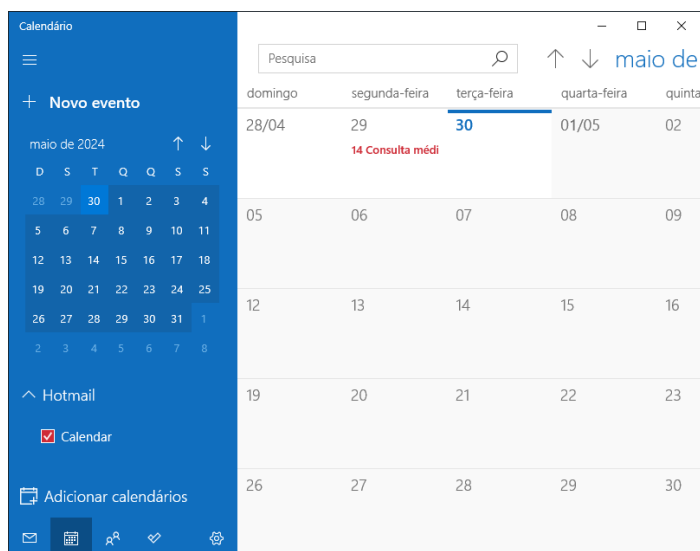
Calendário

+ Novo evento

maio de 2024

| D | S | T | Q | Q | S | S |
|---|---|---|---|---|---|---|
| 28 | 29 | 30 | 1 | 2 | 3 | 4 |
| 5 | 6 | 7 | 8 | 9 | 10 | 11 |
| 12 | 13 | 14 | 15 | 16 | 17 | 18 |
| 19 | 20 | 21 | 22 | 23 | 24 | 25 |
| 26 | 27 | 28 | 29 | 30 | 31 | 1 |
| 2 | 3 | 4 | 5 | 6 | 7 | 8 |

Hotmail

Calendar

Adicionar calendários

Pesquisa

maio de

| domingo | segunda-feira | terça-feira | quarta-feira | quinta |
|---|---|---|---|---|
| 28/04 | 29 14 Consulta médi | 30 | 01/05 | 02 |
| 05 | 06 | 07 | 08 | 09 |
| 12 | 13 | 14 | 15 | 16 |
| 19 | 20 | 21 | 22 | 23 |
| 26 | 27 | 28 | 29 | 30 |